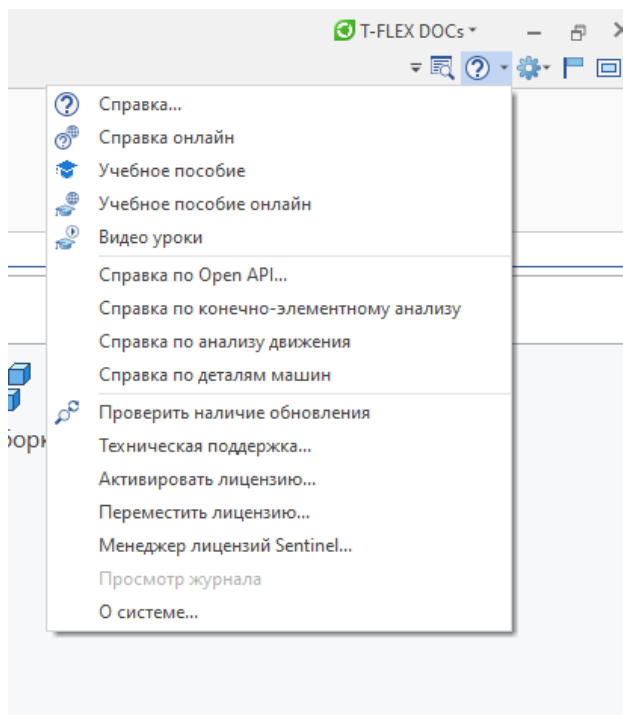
T-FLEX DOCs

Справка...
Справка онлайн
Учебное пособие
Учебное пособие онлайн
Видео уроки
Справка по Open API...
Справка по конечно-элементному анализу
Справка по анализу движения
Справка по деталям машин
Проверить наличие обновления
Техническая поддержка...
Активировать лицензию...
Переместить лицензию...
Менеджер лицензий Sentinel...
Просмотр журнала
О системе...

борк